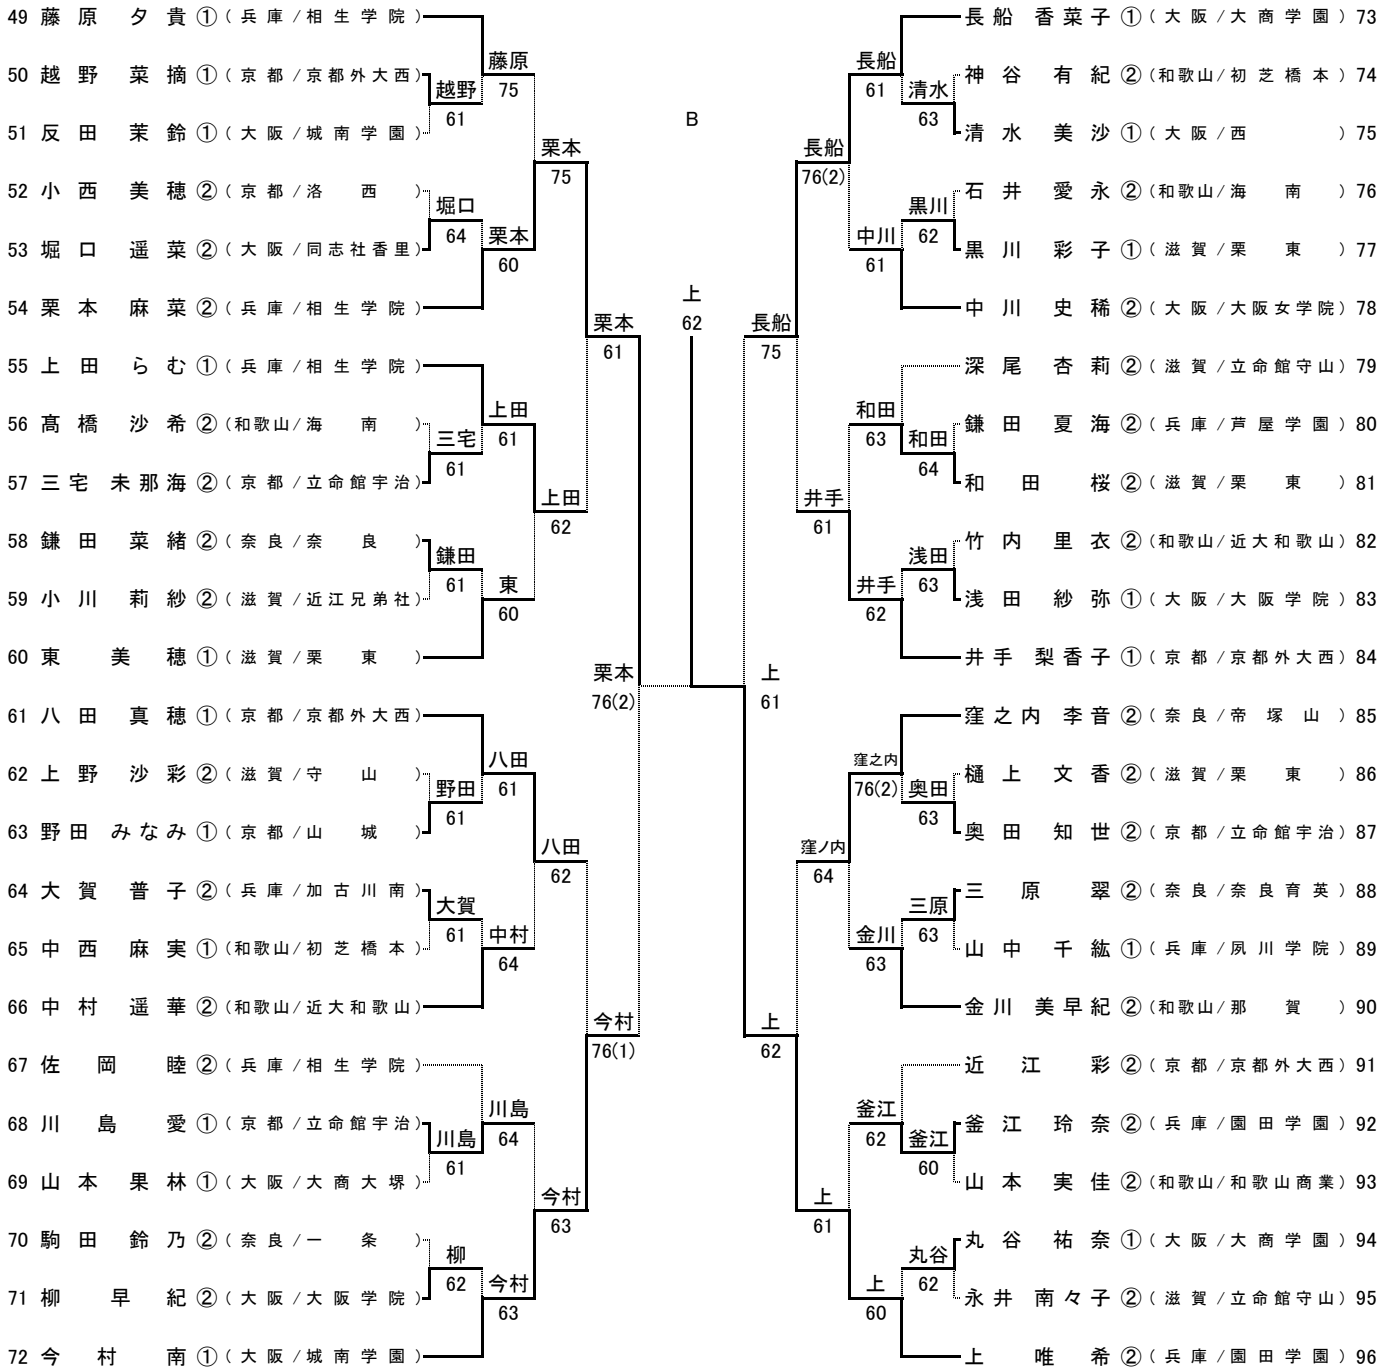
49 藤原 夕貴 ①（兵庫／相生学院）
50 越野 菜摘 ①（京都／京都外大西）
51 反田 茉鈴 ①（大阪／城南学園）
52 小西 美穂 ②（京都／洛西）
53 堀口 遥菜 ②（大阪／同志社香里）
54 栗本 麻菜 ②（兵庫／相生学院）
55 上田 らむ ①（兵庫／相生学院）
56 髙橋 沙希 ②（和歌山／海南）
57 三宅 未那海 ②（京都／立命館宇治）
58 鎌田 菜緒 ②（奈良／奈良）
59 小川 莉紗 ②（滋賀／近江兄弟社）
60 東 美穂 ①（滋賀／栗東）
61 八田 真穂 ①（京都／京都外大西）
62 上野 沙彩 ②（滋賀／守山）
63 野田 みなみ ①（京都／山城）
64 大賀 普子 ②（兵庫／加古川南）
65 中西 麻実 ①（和歌山／初芝橋本）
66 中村 遥華 ②（和歌山／近大和歌山）
67 佐岡 睦 ②（兵庫／相生学院）
68 川島 愛 ①（京都／立命館宇治）
69 山本 果林 ①（大阪／大商大堺）
70 駒田 鈴乃 ②（奈良／一条）
71 柳 早紀 ②（大阪／大阪学院）
72 今村 南 ①（大阪／城南学園）

越野 61
藤原 75
堀口 64
栗本 60
栗本 75
三宅 61
上田 61
鎌田 61
東 60
上田 62
栗本 61
野田 61
八田 61
大賀 61
中村 64
八田 62
川島 61
川島 64
柳 62
今村 63
今村 63
今村 76(1)
栗本 76(2)

B

上 62

上 61

長船 香菜子 ①（大阪／大商学園）73
神谷 有紀 ②（和歌山／初芝橋本）74
清水 美沙 ①（大阪／西）75
石井 愛永 ②（和歌山／海南）76
黒川 彩子 ①（滋賀／栗東）77
中川 史稀 ②（大阪／大阪女学院）78
深尾 杏莉 ②（滋賀／立命館守山）79
鎌田 夏海 ②（兵庫／芦屋学園）80
和田 桜 ②（滋賀／栗東）81
竹内 里衣 ②（和歌山／近大和歌山）82
浅田 紗弥 ①（大阪／大阪学院）83
井手 梨香子 ①（京都／京都外大西）84
窪之内 李音 ②（奈良／帝塚山）85
樋上 文香 ②（滋賀／栗東）86
奥田 知世 ②（京都／立命館宇治）87
三原 翠 ②（奈良／奈良育英）88
山中 千紘 ①（兵庫／夙川学院）89
金川 美早紀 ②（和歌山／那賀）90
近江 彩 ②（京都／京都外大西）91
釜江 玲奈 ②（兵庫／園田学園）92
山本 実佳 ②（和歌山／和歌山商業）93
丸谷 祐奈 ①（大阪／大商学園）94
永井 南々子 ②（滋賀／立命館守山）95
上 唯希 ②（兵庫／園田学園）96

長船 61
清水 63
長船 76(2)
黒川 62
中川 61
長船 75
和田 63
和田 64
井手 61
浅田 63
井手 62
窪之内 76(2)
奥田 63
窪ノ内 64
三原 63
金川 63
上 62
釜江 62
釜江 60
上 61
丸谷 62
上 60